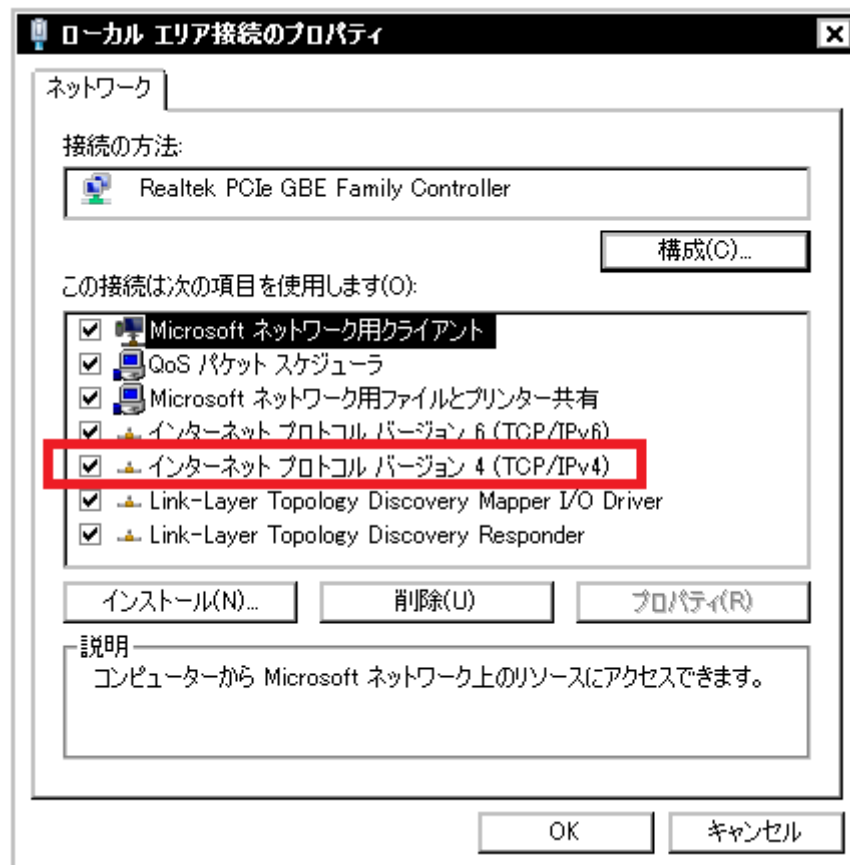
ローカル エリア接続のプロパティ

ネットワーク

接続の方法:

Realtek PCIe GBE Family Controller

構成(C)...

この接続は次の項目を使用します(O):

Microsoft ネットワーク用クライアント
QoS パケット スケジューラ
Microsoft ネットワーク用ファイルとプリンター共有
インターネット プロトコル バージョン 6 (TCP/IPv6)
インターネット プロトコル バージョン 4 (TCP/IPv4)
Link-Layer Topology Discovery Mapper I/O Driver
Link-Layer Topology Discovery Responder

インストール(N)... 削除(U) プロパティ(R)

説明
コンピューターから Microsoft ネットワーク上のリソースにアクセスできます。

OK キャンセル